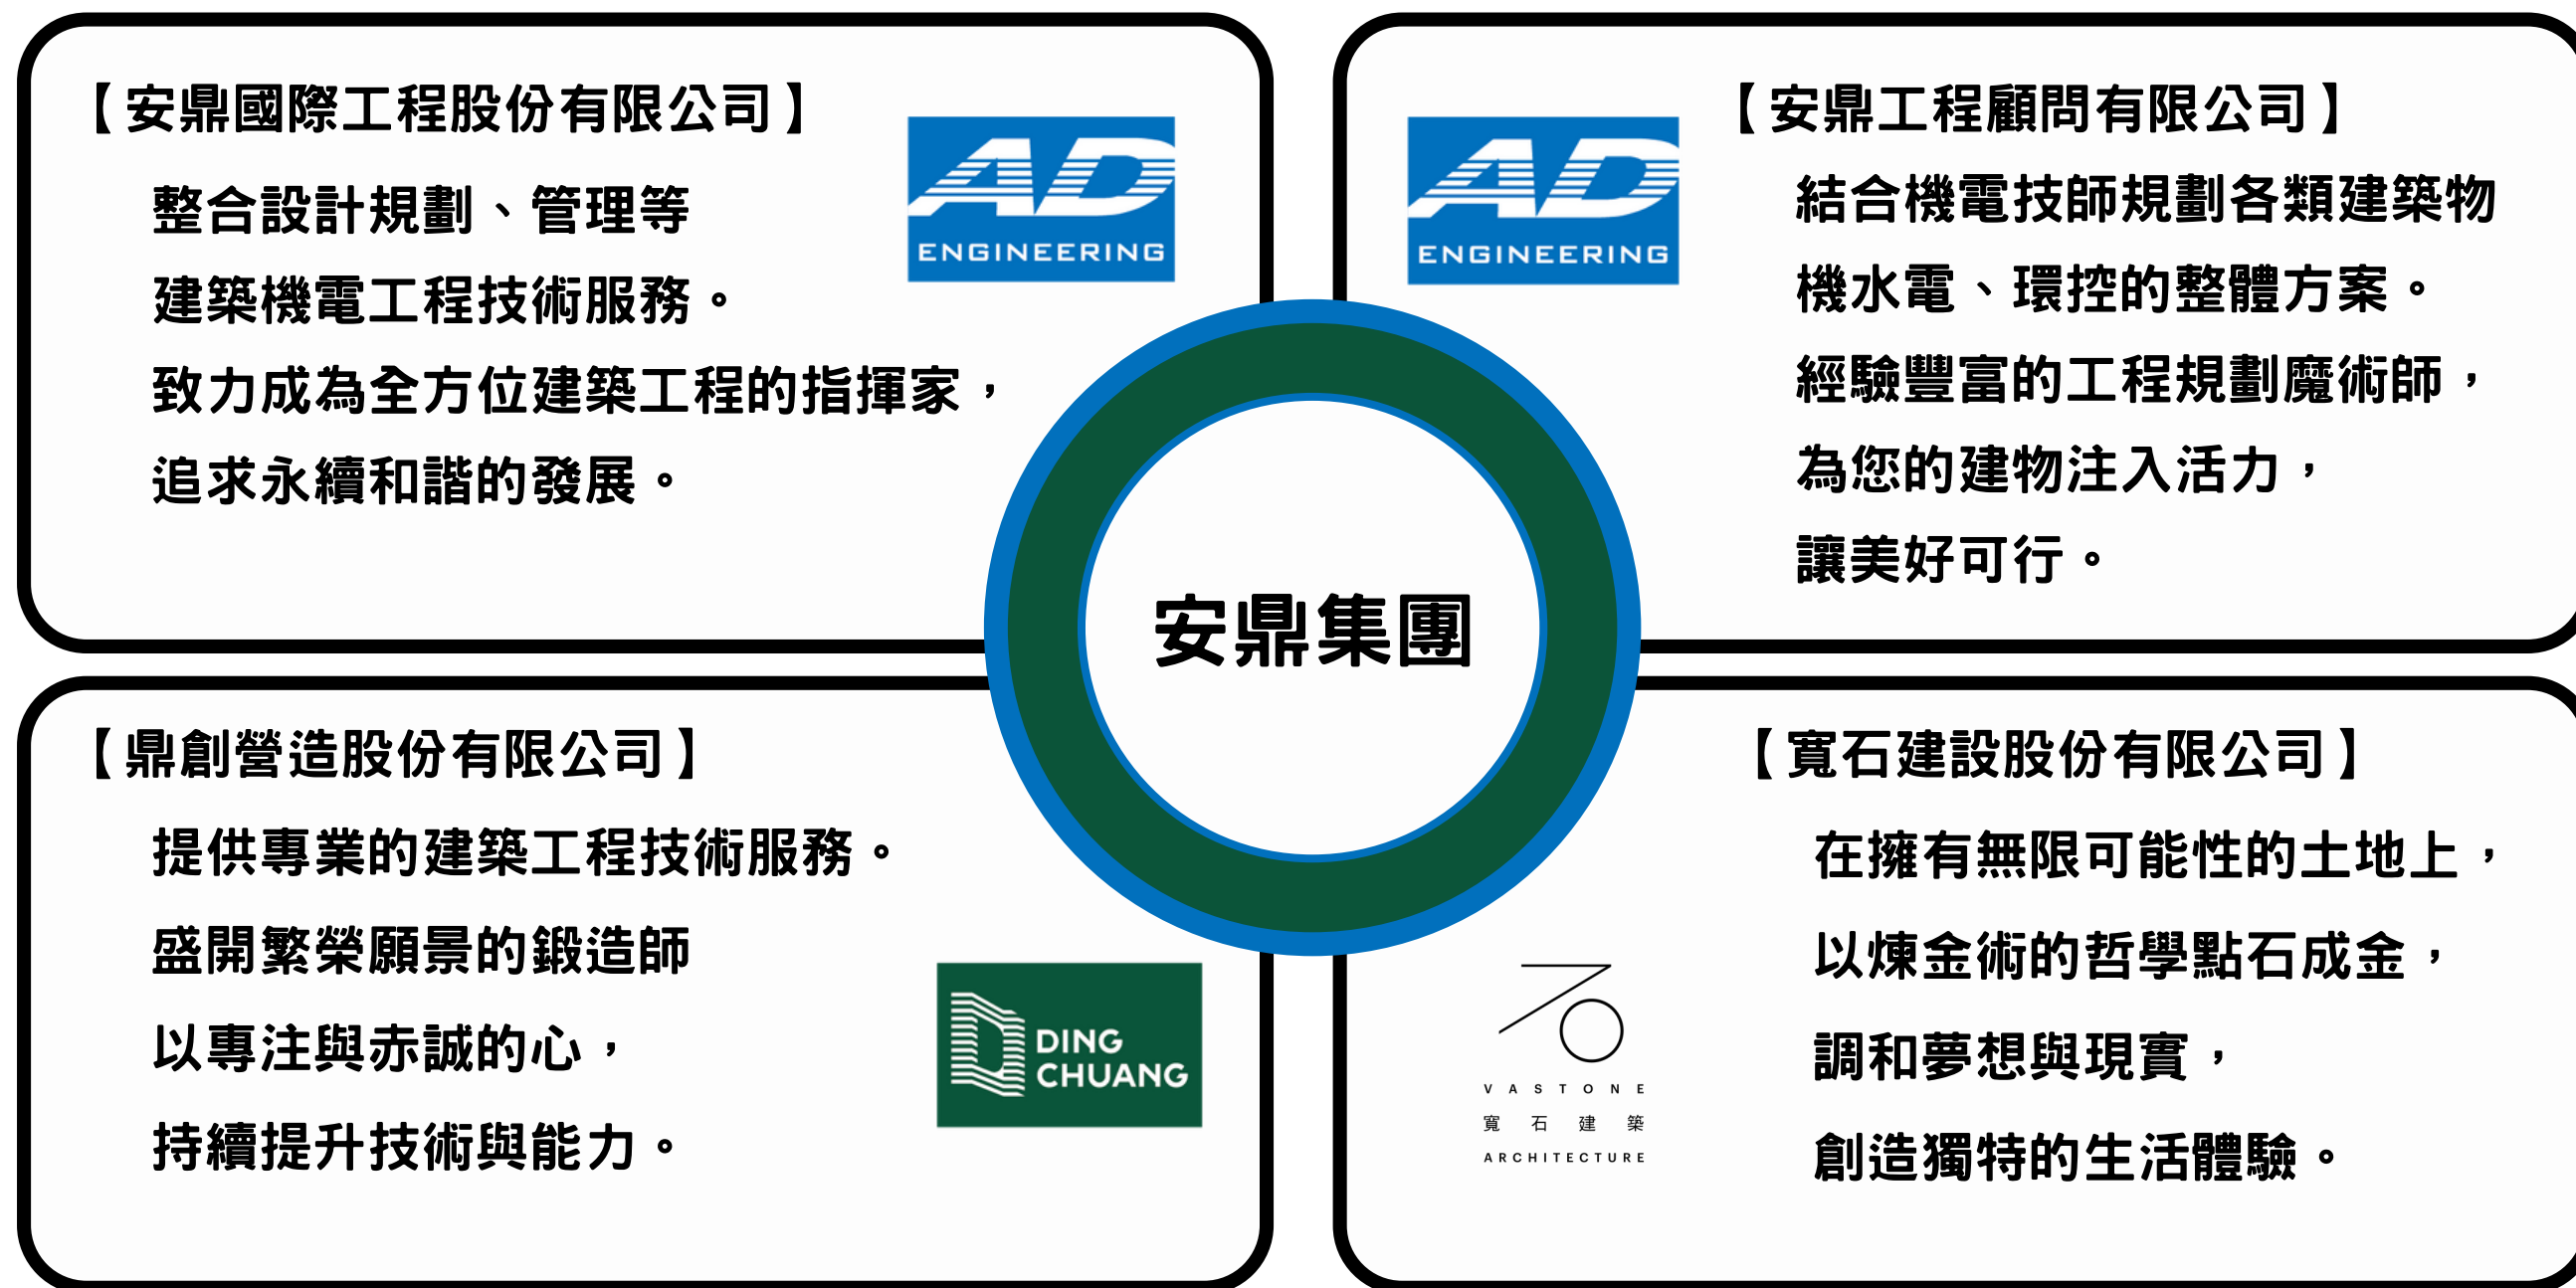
【安鼎國際工程股份有限公司】

AD ENGINEERING

整合設計規劃、管理等
建築機電工程技術服務。
致力成為全方位建築工程的指揮家，
追求永續和諧的發展。

【安鼎工程顧問有限公司】

AD ENGINEERING

結合機電技師規劃各類建築物
機水電、環控的整體方案。
經驗豐富的工程規劃魔術師，
為您的建物注入活力，
讓美好可行。

安鼎集團

【鼎創營造股份有限公司】

提供專業的建築工程技術服務。
盛開繁榮願景的鍛造師
以專注與赤誠的心，
持續提升技術與能力。

DING CHUANG

【寬石建設股份有限公司】

VASTONE
寬 石 建 築
ARCHITECTURE

在擁有無限可能性的土地上，
以煉金術的哲學點石成金，
調和夢想與現實，
創造獨特的生活體驗。